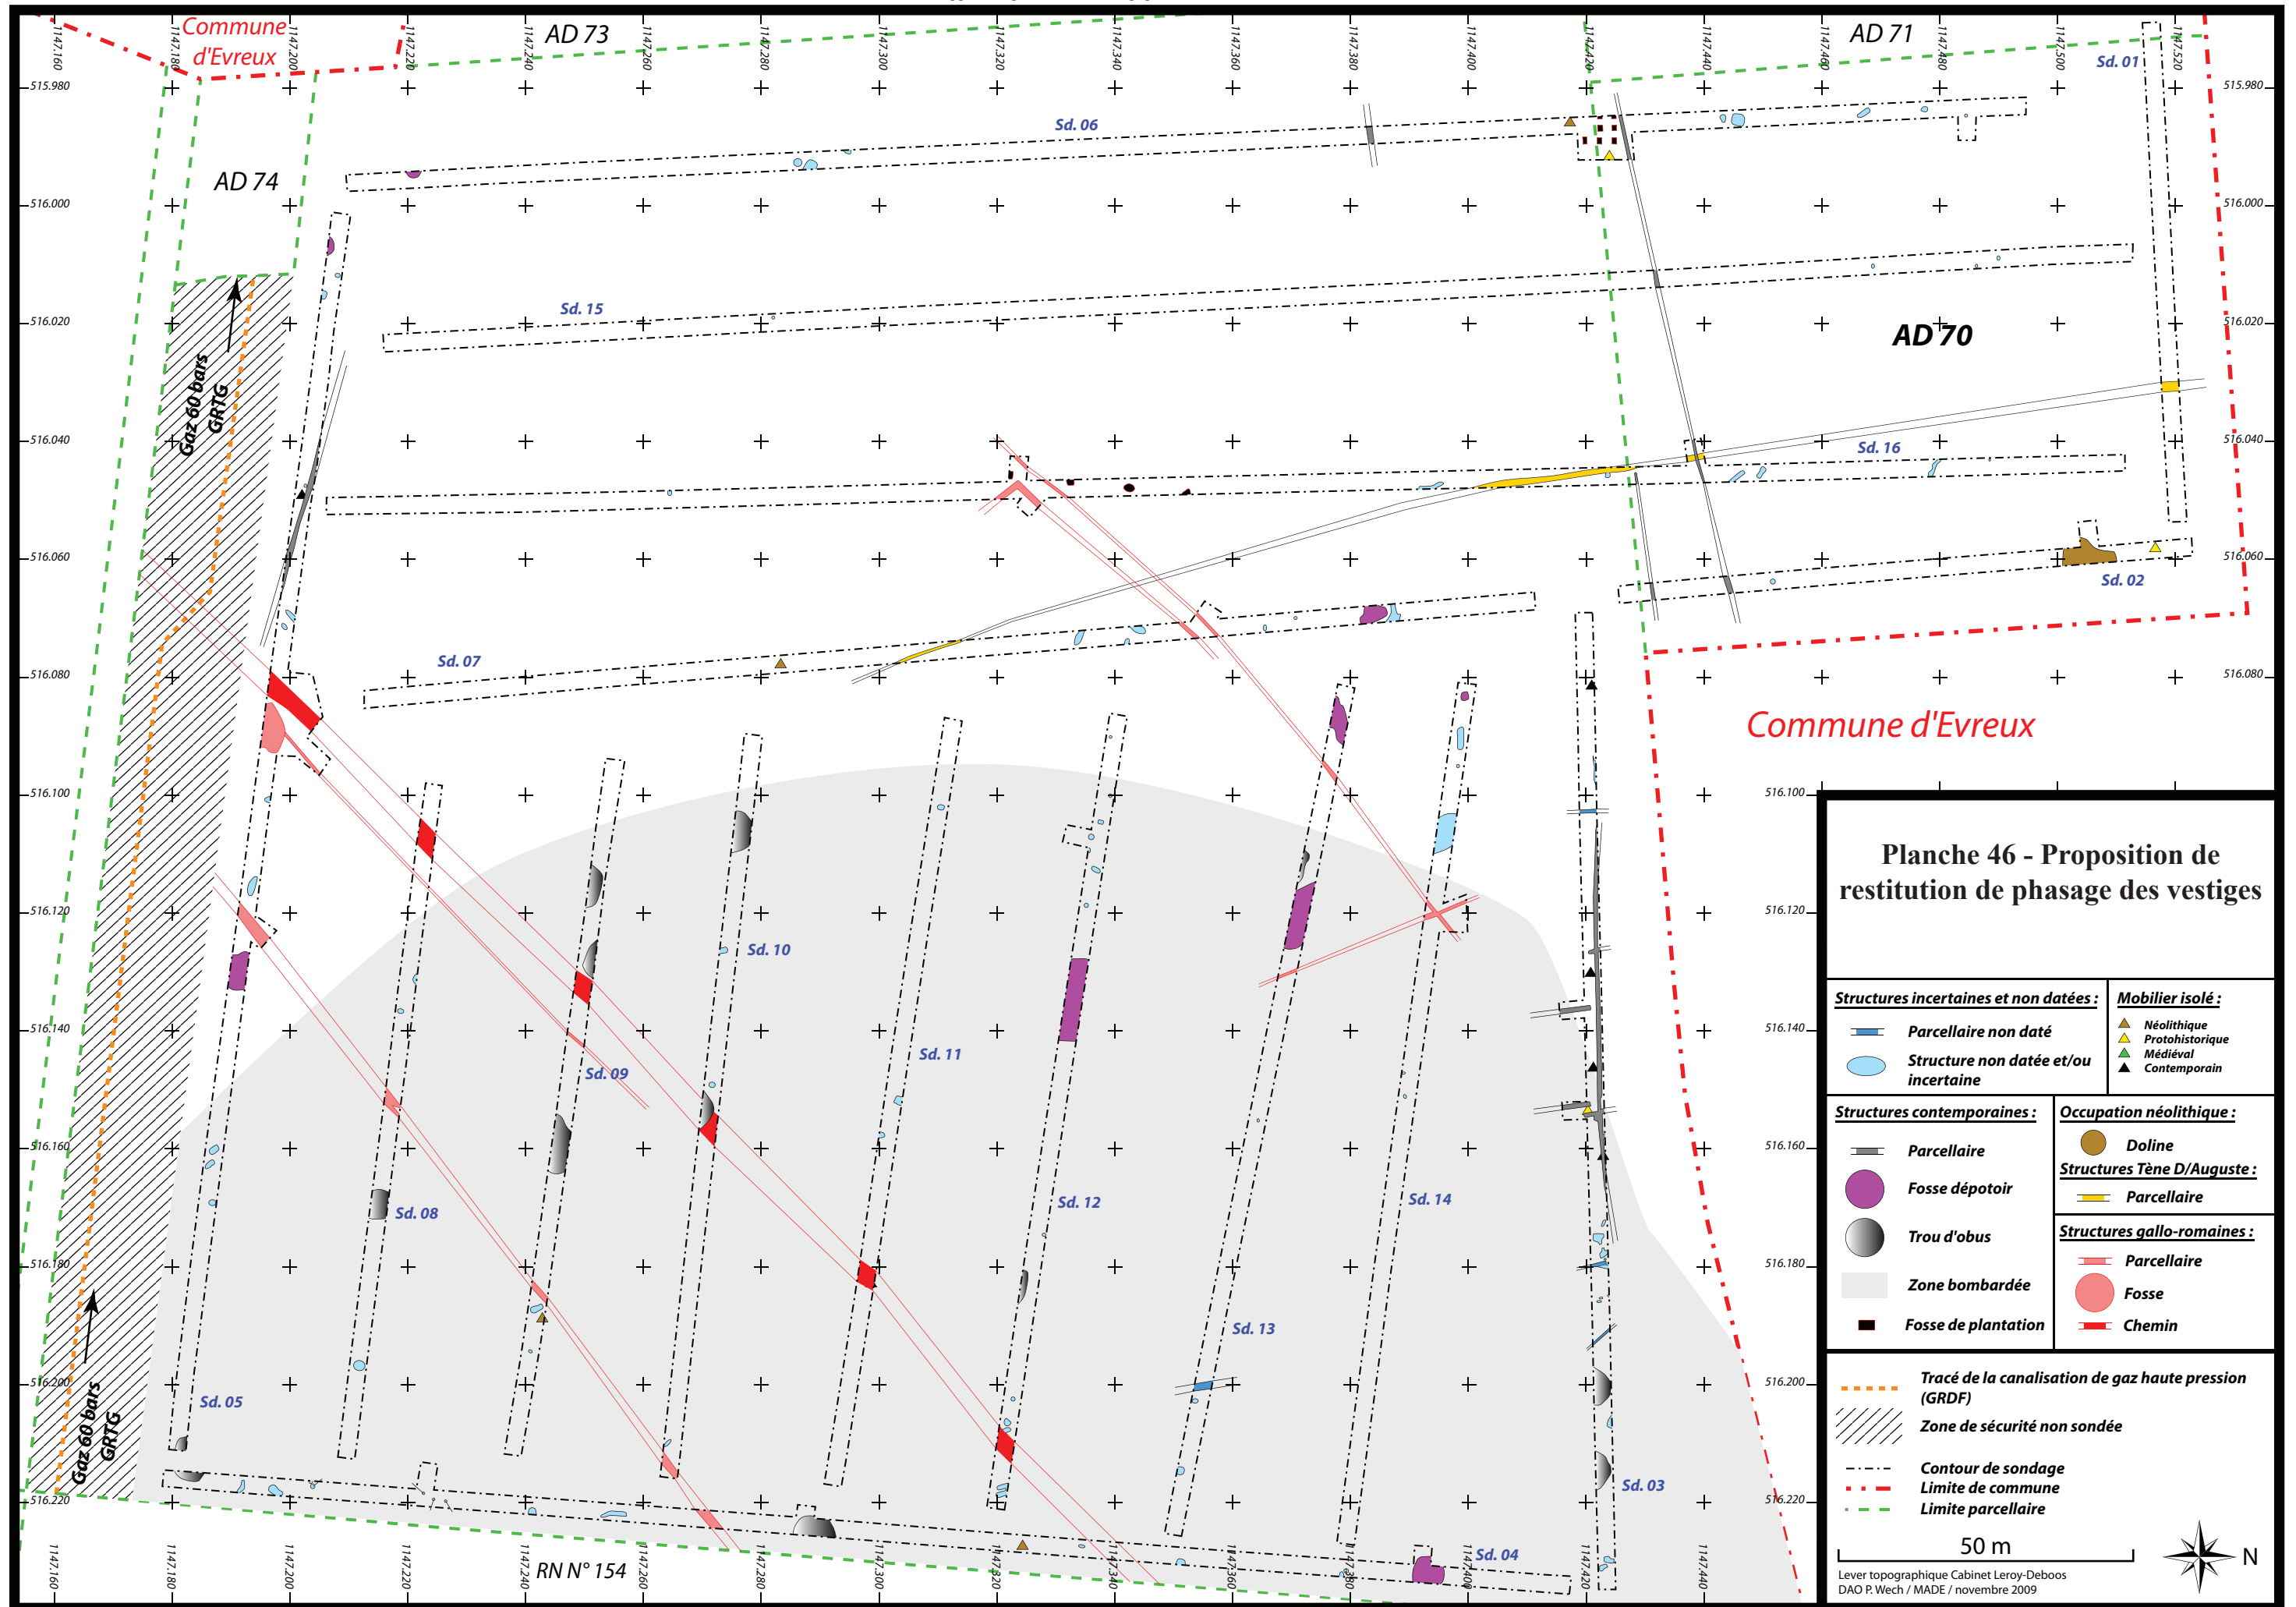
Commune d'Evreux

AD 73

AD 71

AD 74

AD 70

Commune d'Evreux

1147.160 1147.180 1147.200 1147.220 1147.240 1147.260 1147.280 1147.300 1147.320 1147.340 1147.360 1147.380 1147.400 1147.420 1147.440 1147.460 1147.480 1147.500 1147.520

515.980
516.000
516.020
516.040
516.060
516.080
516.100
516.120
516.140
516.160
516.180
516.200
516.220

Sd. 01
Sd. 02
Sd. 03
Sd. 04
Sd. 05
Sd. 06
Sd. 07
Sd. 08
Sd. 09
Sd. 10
Sd. 11
Sd. 12
Sd. 13
Sd. 14
Sd. 15
Sd. 16

Gaz 60 bars GRTG

Gaz 60 bars GRTG

RN N° 154

Planche 46 - Proposition de restitution de phasage des vestiges

Structures incertaines et non datées :
Parcellaire non daté
Structure non datée et/ou incertaine

Mobilier isolé :
Néolithique
Protohistorique
Médiéval
Contemporain

Structures contemporaines :
Parcellaire
Fosse dépotoir
Trou d'obus
Zone bombardée
Fosse de plantation

Occupation néolithique :
Doline

Structures Tène D/Auguste :
Parcellaire

Structures gallo-romaines :
Parcellaire
Fosse
Chemin

Tracé de la canalisation de gaz haute pression (GRDF)
Zone de sécurité non sondée
Contour de sondage
Limite de commune
Limite parcellaire

50 m

N

Lever topographique Cabinet Leroy-Deboos
DAO P. Wech / MADE / novembre 2009